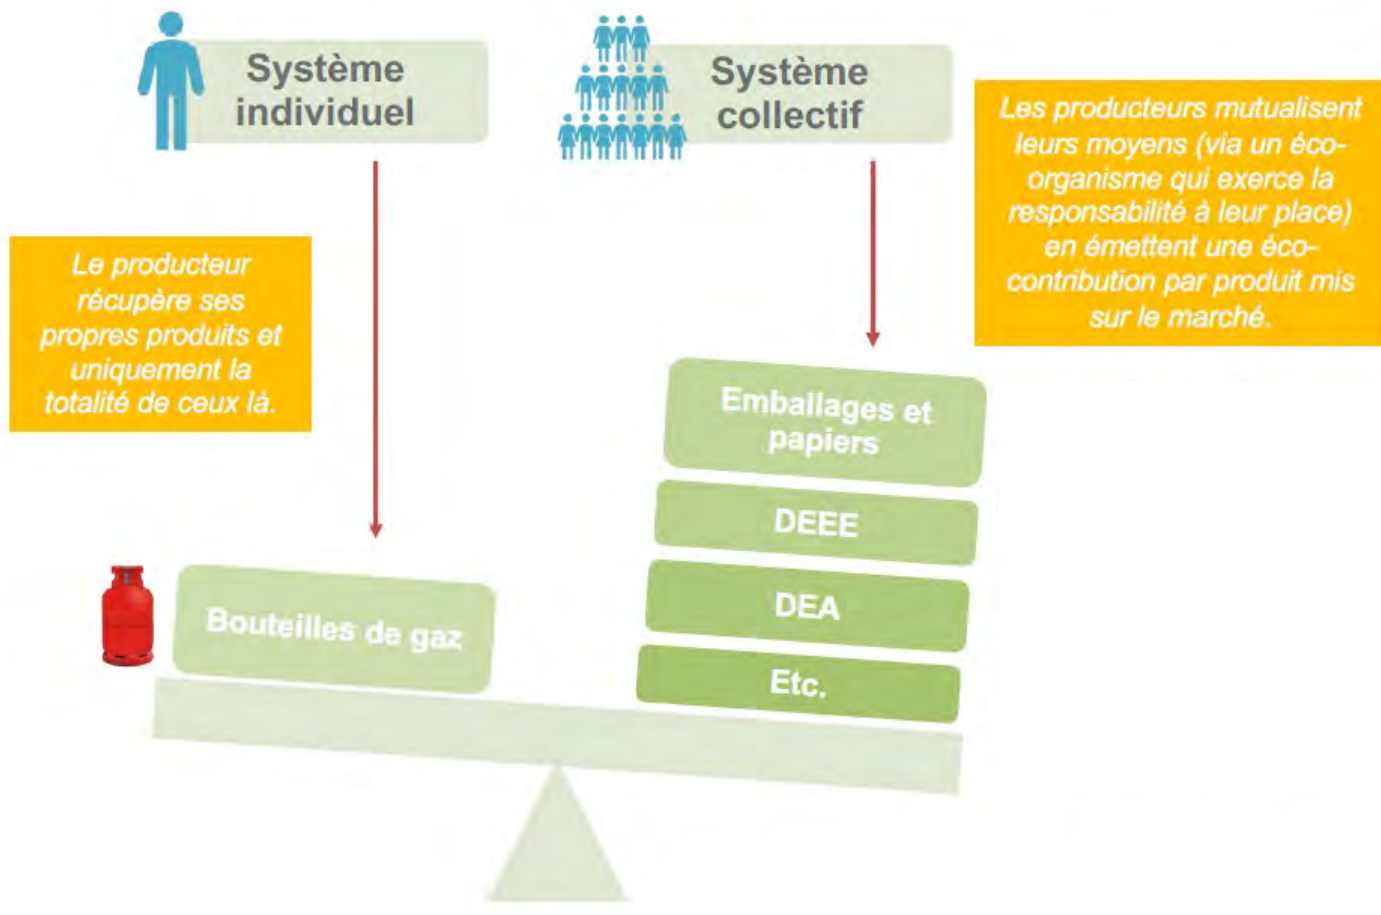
Système individuel

Système collectif

Les producteurs mutualisent leurs moyens (via un éco-organisme qui exerce la responsabilité à leur place) en émettent une éco-contribution par produit mis sur le marché.

Le producteur récupère ses propres produits et uniquement la totalité de ceux là.

Emballages et papiers

DEEE

DEA

Etc.

Bouteilles de gaz